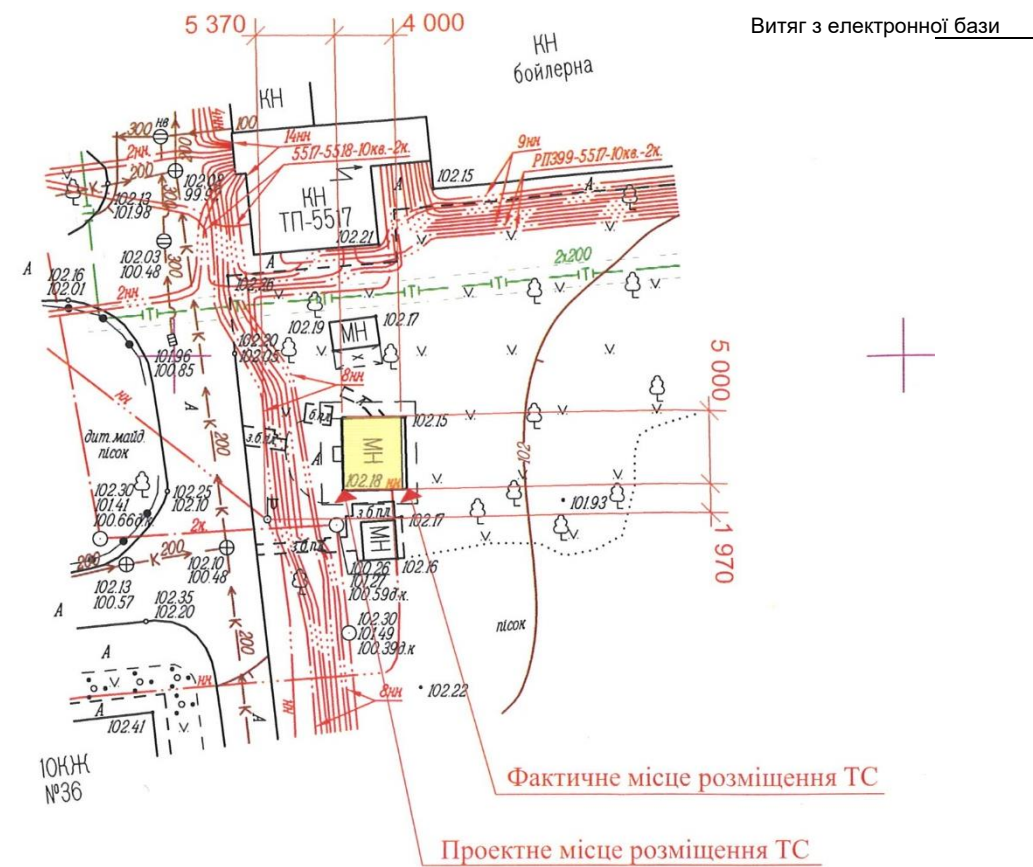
Витяг з електронної бази

5 370
4 000

КН
бойлерна

КН
14нн
5517-5518-10кв.-2к.
9нн
РП399-5517-10кв.-2к.
300
нв
2нн
200
102.13
101.98
102.03
100.48
300
КН
ТП-5517
102.21
102.15
А
2х200
А
102.16
102.01
2нн
102.26
102.19
МН
102.17
102.20
102.05
101.96
100.85
8нн
5 000
К
200
102.15
дит.майд.
пісок
МН
102.18
102.30
101.41
100.66д.к.
102.25
102.10
101.93
102.17
МН
1 970
2к
200
102.10
100.48
102.13
100.57
102.35
102.20
102.26
100.27
100.59д.к.
102.16
пісок
102.30
101.49
100.39д.к
200
А
8нн
102.22
102.41
10КЖ
№36

Фактичне місце розміщення ТС

Проектне місце розміщення ТС